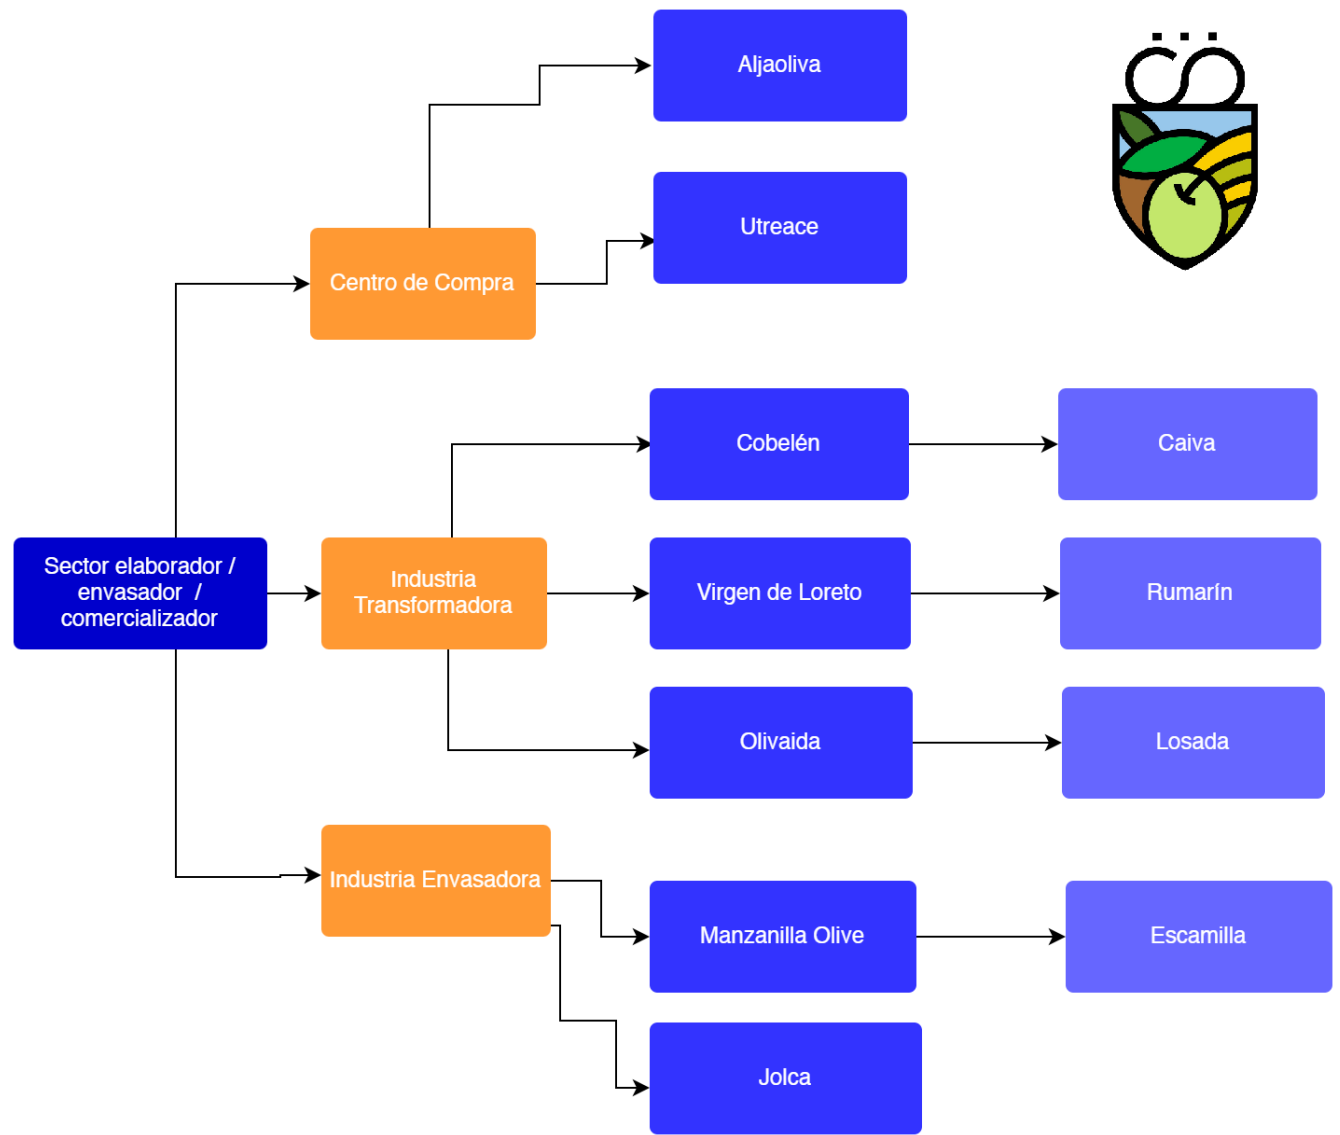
Sector elaborador / envasador / comercializador

Centro de Compra

Aljaoliva

Utreace

Industria Transformadora

Cobelén

Caiva

Virgen de Loreto

Rumarín

Olivaida

Losada

Industria Envasadora

Manzanilla Olive

Escamilla

Jolca